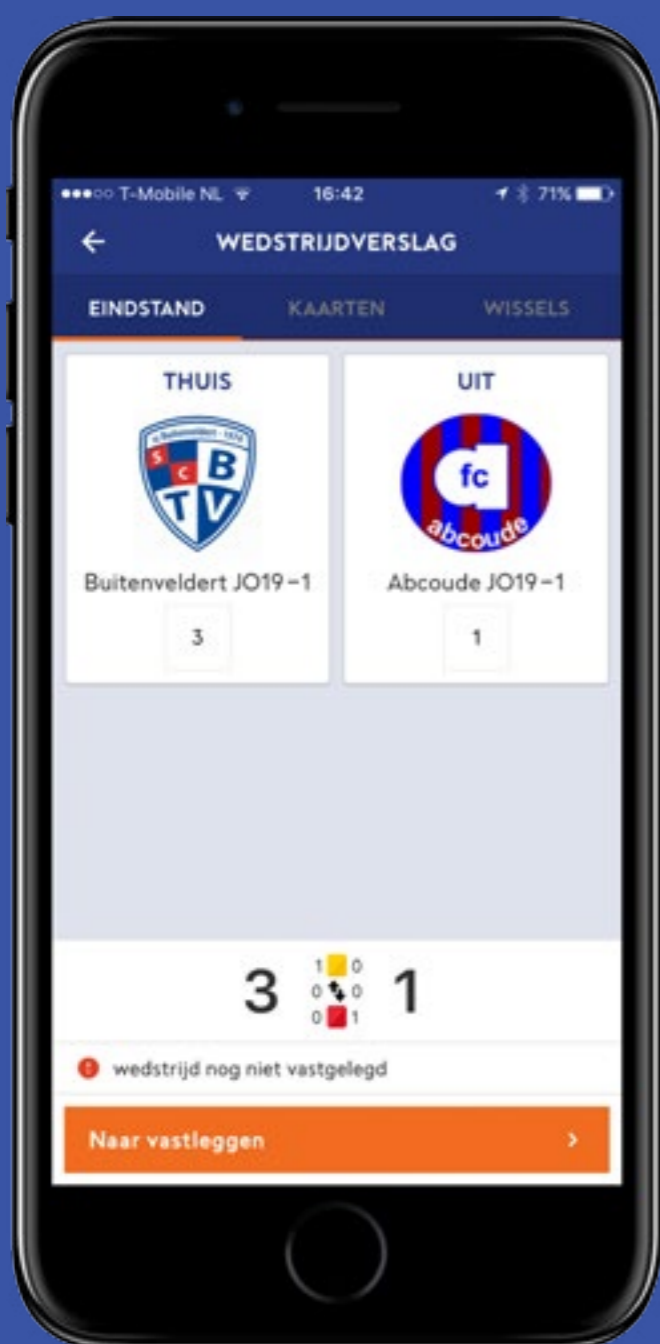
●●●○○ T-Mobile NL 16:42 71%

WEDSTRIJDVERSLAG

EINDSTAND KAARTEN WISSELS

THUIS

S C B T V

Buitenveldert JO19-1

3

UIT

fc abcoude

Abcoude JO19-1

1

3 1 0 0 0 0 1 1

wedstrijd nog niet vastgelegd

Naar vastleggen >